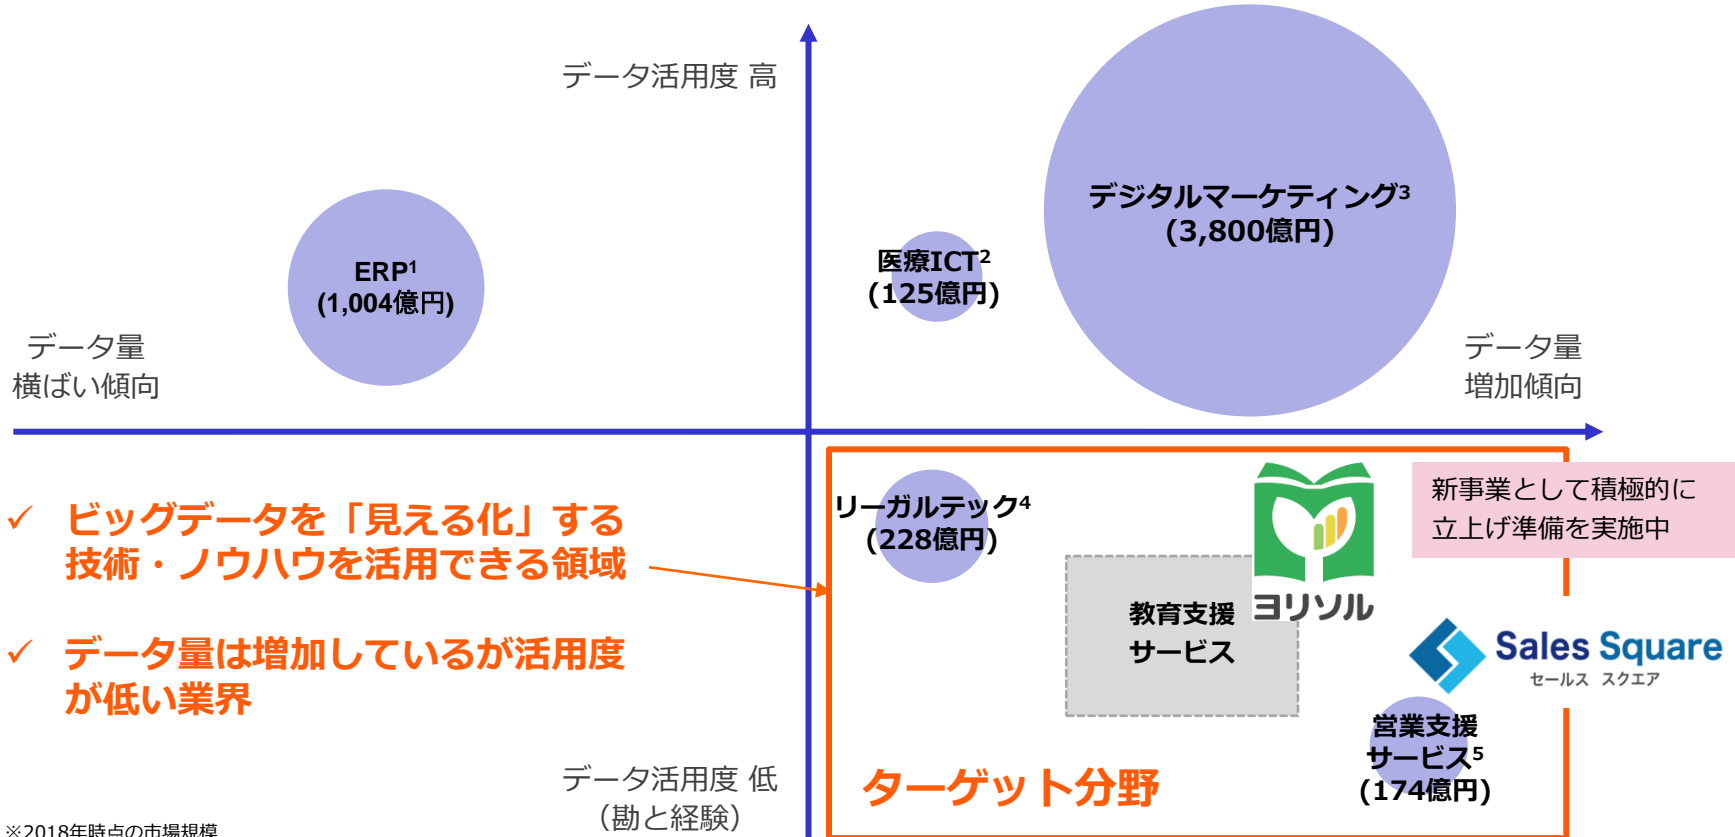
データ活用度 高

ERP$^1$
(1,004億円)

医療ICT$^2$
(125億円)

デジタルマーケティング$^3$
(3,800億円)

データ量
横ばい傾向

データ量
増加傾向

✓ ビッグデータを「見える化」する技術・ノウハウを活用できる領域

✓ データ量は増加しているが活用度が低い業界

リーガルテック$^4$
(228億円)

新事業として積極的に立上げ準備を実施中

教育支援
サービス

ヨリソル

Sales Square
セールス スクエア

営業支援
サービス$^5$
(174億円)

ターゲット分野

データ活用度 低
(勘と経験)

※2018年時点の市場規模